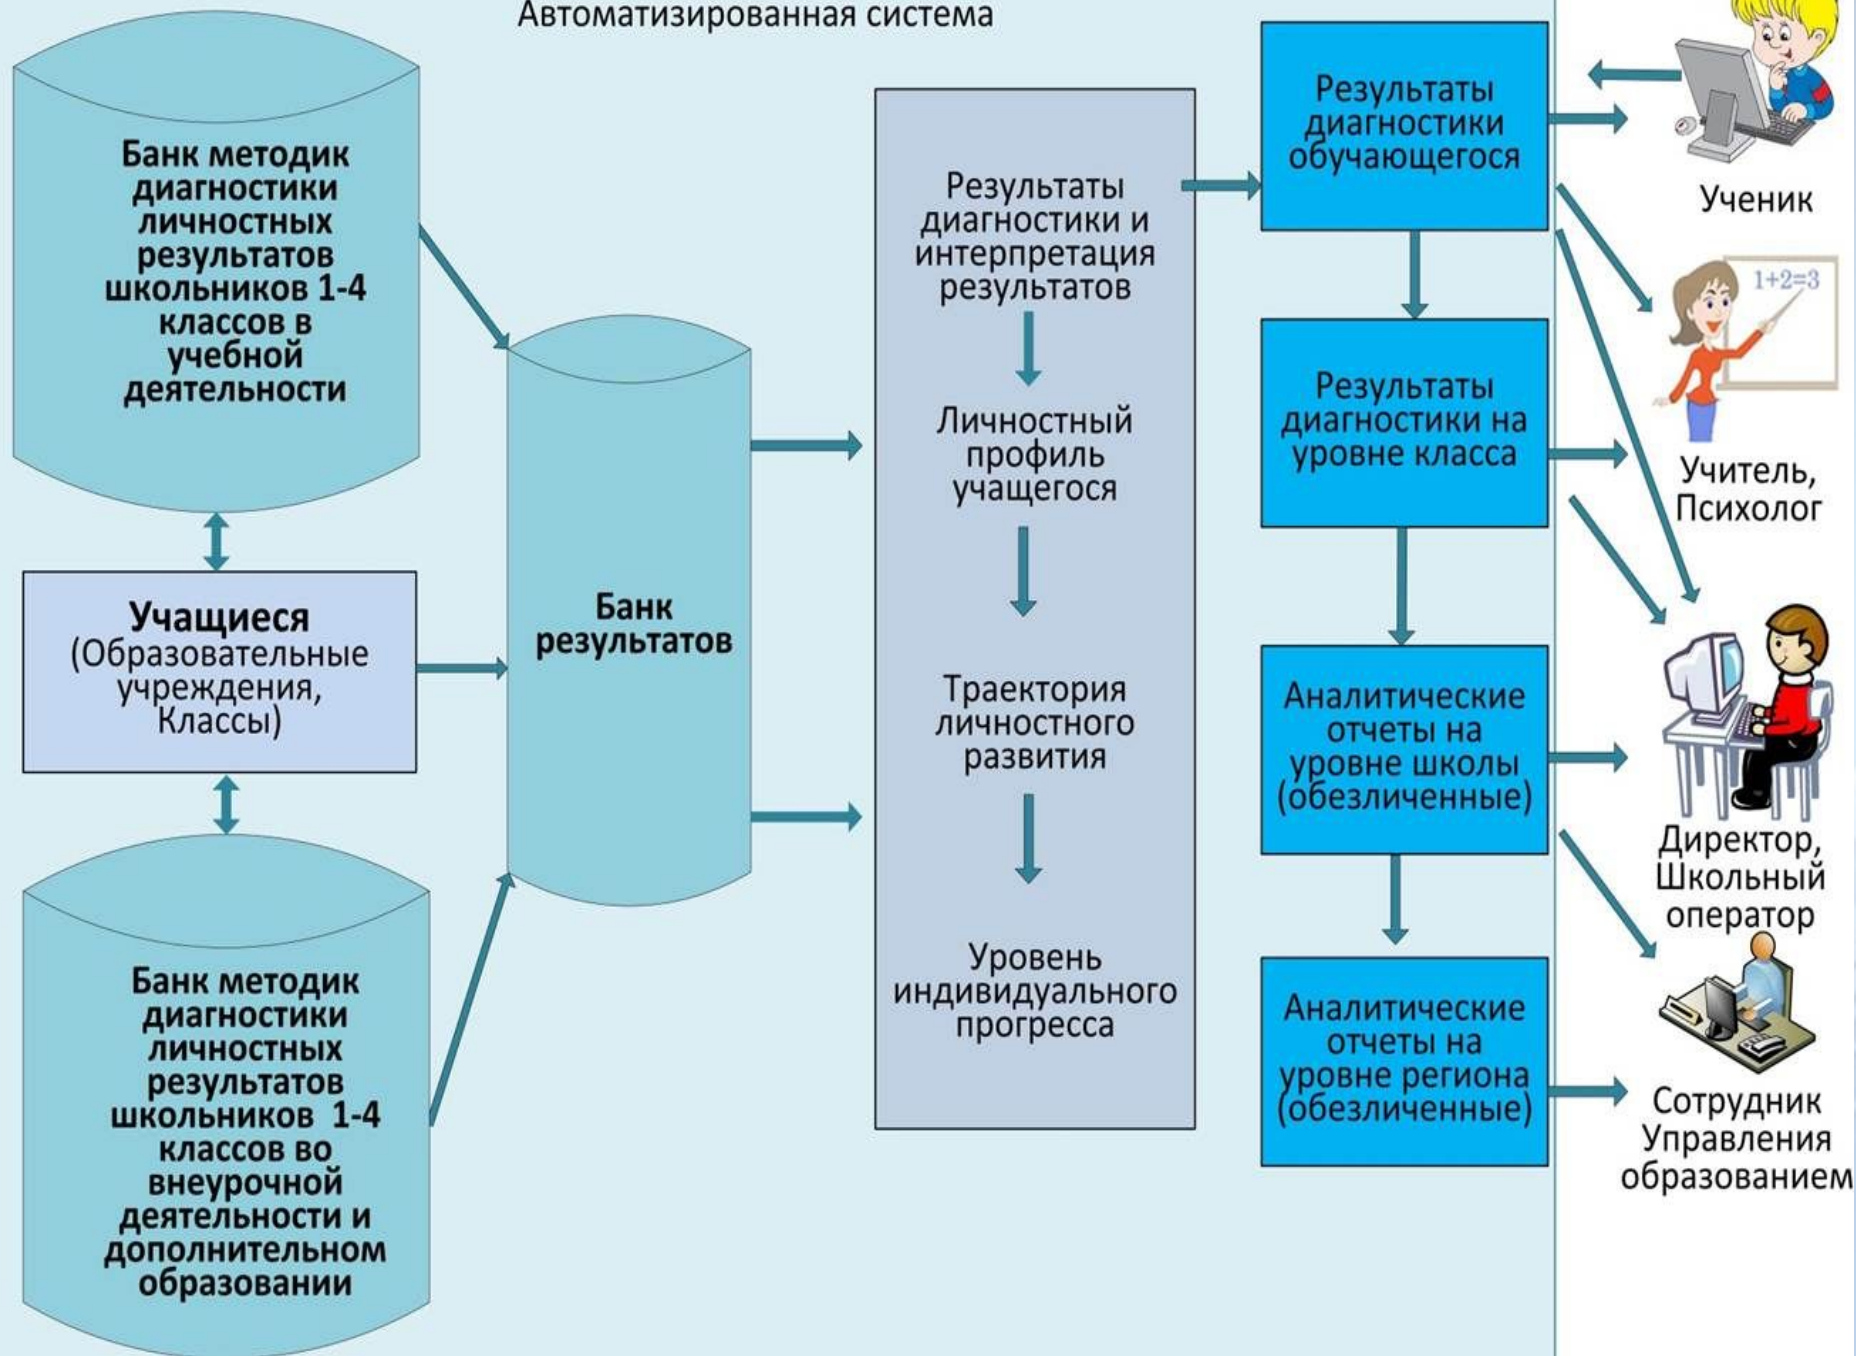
Автоматизированная система

Банк методик диагностики личностных результатов школьников 1-4 классов в учебной деятельности

Учащиеся (Образовательные учреждения, Классы)

Банк методик диагностики личностных результатов школьников 1-4 классов во внеурочной деятельности и дополнительном образовании

Банк результатов

Результаты диагностики и интерпретация результатов

Личностный профиль учащегося

Траектория личностного развития

Уровень индивидуального прогресса

Результаты диагностики обучающегося

Результаты диагностики на уровне класса

Аналитические отчеты на уровне школы (обезличенные)

Аналитические отчеты на уровне региона (обезличенные)

Ученик

1+2=3

Учитель, Психолог

Директор, Школьный оператор

Сотрудник Управления образованием